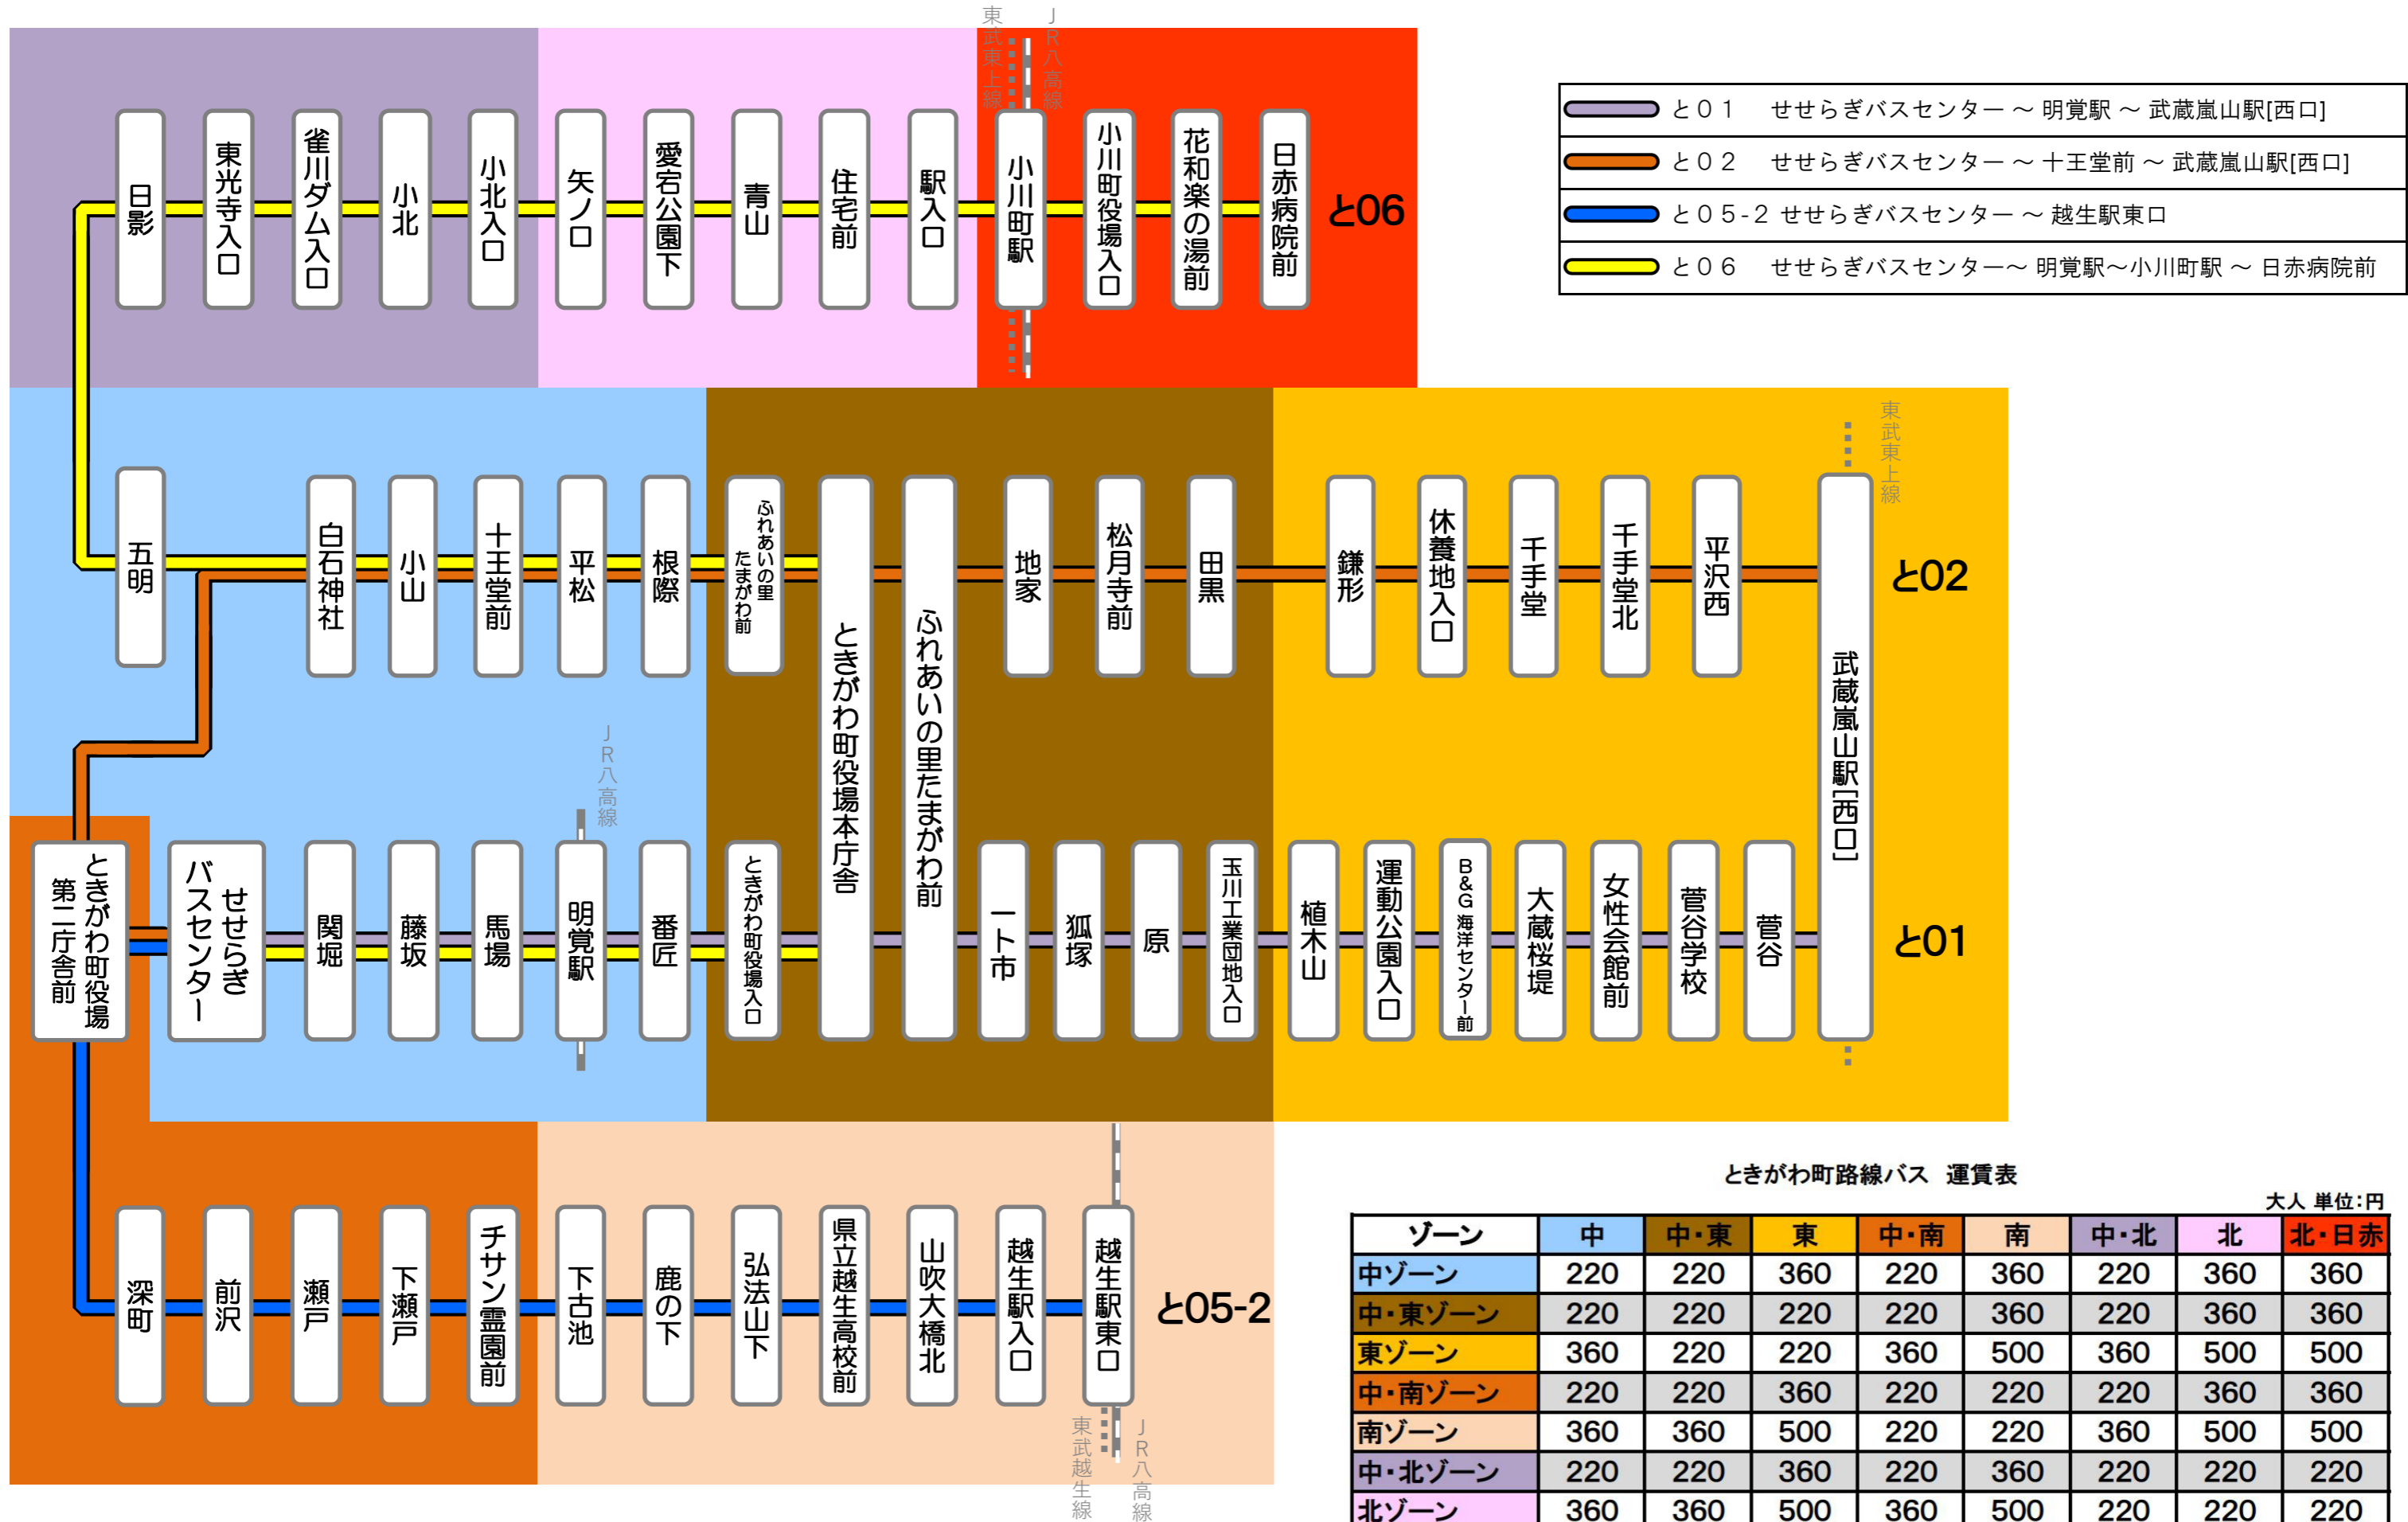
東武東上線
JR八高線

日影
東光寺入口
雀川ダム入口
小北
小北入口
矢ノ口
愛宕公園下
青山
住宅前
駅入口
小川町駅
小川町役場入口
花和楽の湯前
日赤病院前
と06

と01　せせらぎバスセンター ～ 明覚駅 ～ 武蔵嵐山駅[西口]
と02　せせらぎバスセンター ～ 十王堂前 ～ 武蔵嵐山駅[西口]
と05-2　せせらぎバスセンター ～ 越生駅東口
と06　せせらぎバスセンター～ 明覚駅～小川町駅 ～ 日赤病院前

東武東上線

五明
白石神社
小山
十王堂前
平松
根際
ふれあいの里たまがわ前
ときがわ町役場本庁舎
ふれあいの里たまがわ前
地家
松月寺前
田黒
鎌形
休養地入口
千手堂
千手堂北
平沢西
武蔵嵐山駅[西口]
と02

JR八高線

ときがわ町役場第二庁舎前
せせらぎバスセンター
関堀
藤坂
馬場
明覚駅
番匠
ときがわ町役場入口
一ト市
狐塚
原
玉川工業団地入口
植木山
運動公園入口
B&G海洋センター前
大蔵桜堤
女性会館前
菅谷学校
菅谷
と01

深町
前沢
瀬戸
下瀬戸
チサン霊園前
下古池
鹿の下
弘法山下
県立越生高校前
山吹大橋北
越生駅入口
越生駅東口
と05-2

東武越生線
JR八高線

ときがわ町路線バス　運賃表

大人 単位:円

| ゾーン | 中 | 中・東 | 東 | 中・南 | 南 | 中・北 | 北 | 北・日赤 |
|---|---|---|---|---|---|---|---|---|
| 中ゾーン | 220 | 220 | 360 | 220 | 360 | 220 | 360 | 360 |
| 中・東ゾーン | 220 | 220 | 220 | 220 | 360 | 220 | 360 | 360 |
| 東ゾーン | 360 | 220 | 220 | 360 | 500 | 360 | 500 | 500 |
| 中・南ゾーン | 220 | 220 | 360 | 220 | 220 | 220 | 360 | 360 |
| 南ゾーン | 360 | 360 | 500 | 220 | 220 | 360 | 500 | 500 |
| 中・北ゾーン | 220 | 220 | 360 | 220 | 360 | 220 | 220 | 220 |
| 北ゾーン | 360 | 360 | 500 | 360 | 500 | 220 | 220 | 220 |